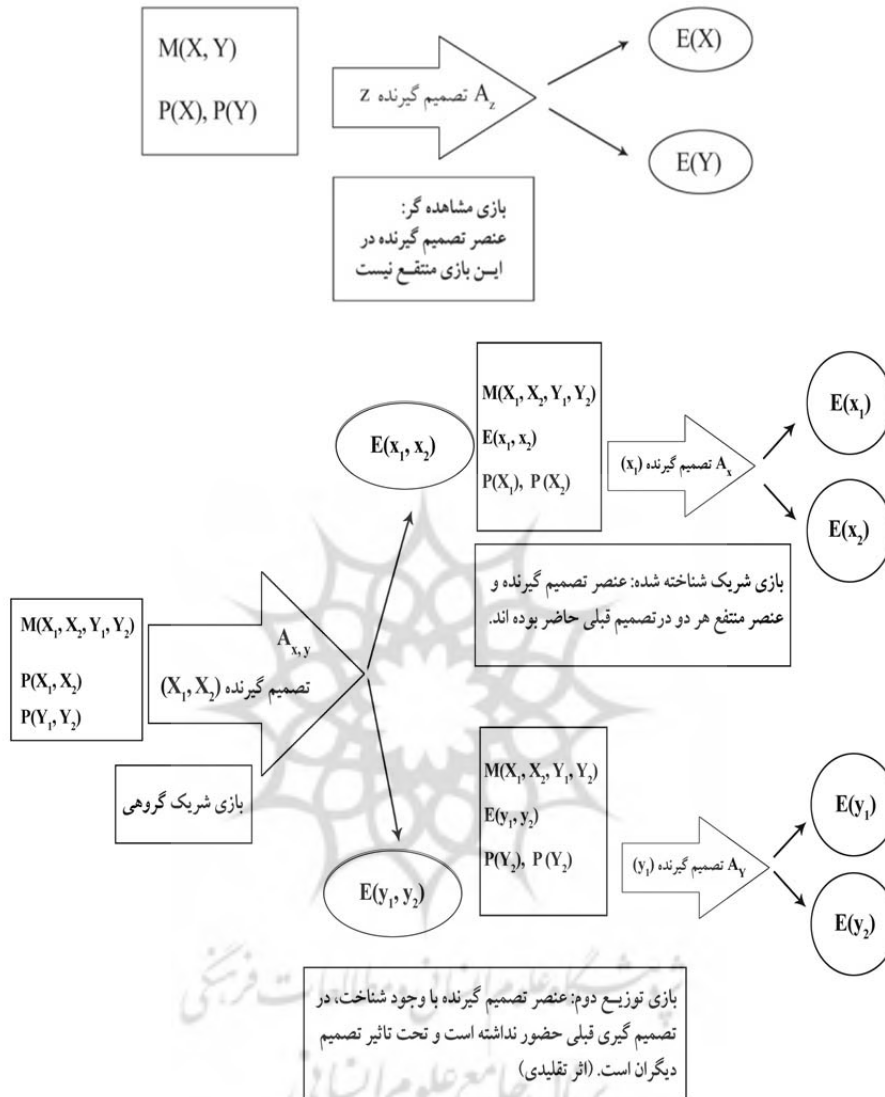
M(X, Y)

P(X), P(Y)

$A_z$ تصمیم گیرنده z

E(X)

E(Y)

بازی مشاهده گر:
عنصر تصمیم گیرنده در
ایـن بازی منتفع نیست

$M(X_1, X_2, Y_1, Y_2)$
$E(x_1, x_2)$
$P(X_1), P(X_2)$

$E(x_1, x_2)$

$A_x$ تصمیم گیرنده $(x_1)$

$E(x_1)$

$E(x_2)$

بازی شریک شناخته شده: عنصر تصمیم گیرنده و عنصر منتفع هر دو در تصمیم قبلی حاضر بوده اند.

$M(X_1, X_2, Y_1, Y_2)$

$P(X_1, X_2)$
$P(Y_1, Y_2)$

$A_{x, y}$
تصمیم گیرنده $(X_1, X_2)$

بازی شریک گروهی

$M(X_1, X_2, Y_1, Y_2)$
$E(y_1, y_2)$
$P(Y_2), P(Y_2)$

$A_Y$ تصمیم گیرنده $(y_1)$

$E(y_1)$

$E(y_2)$

$E(y_1, y_2)$

بازی توزیـع دوم: عنصر تصمیم گیرنده با وجود شناخت، در تصمیم گیری قبلی حضور نداشته است و تحت تاثیر تصمیم دیگران است. (اثر تقلیدی)

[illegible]